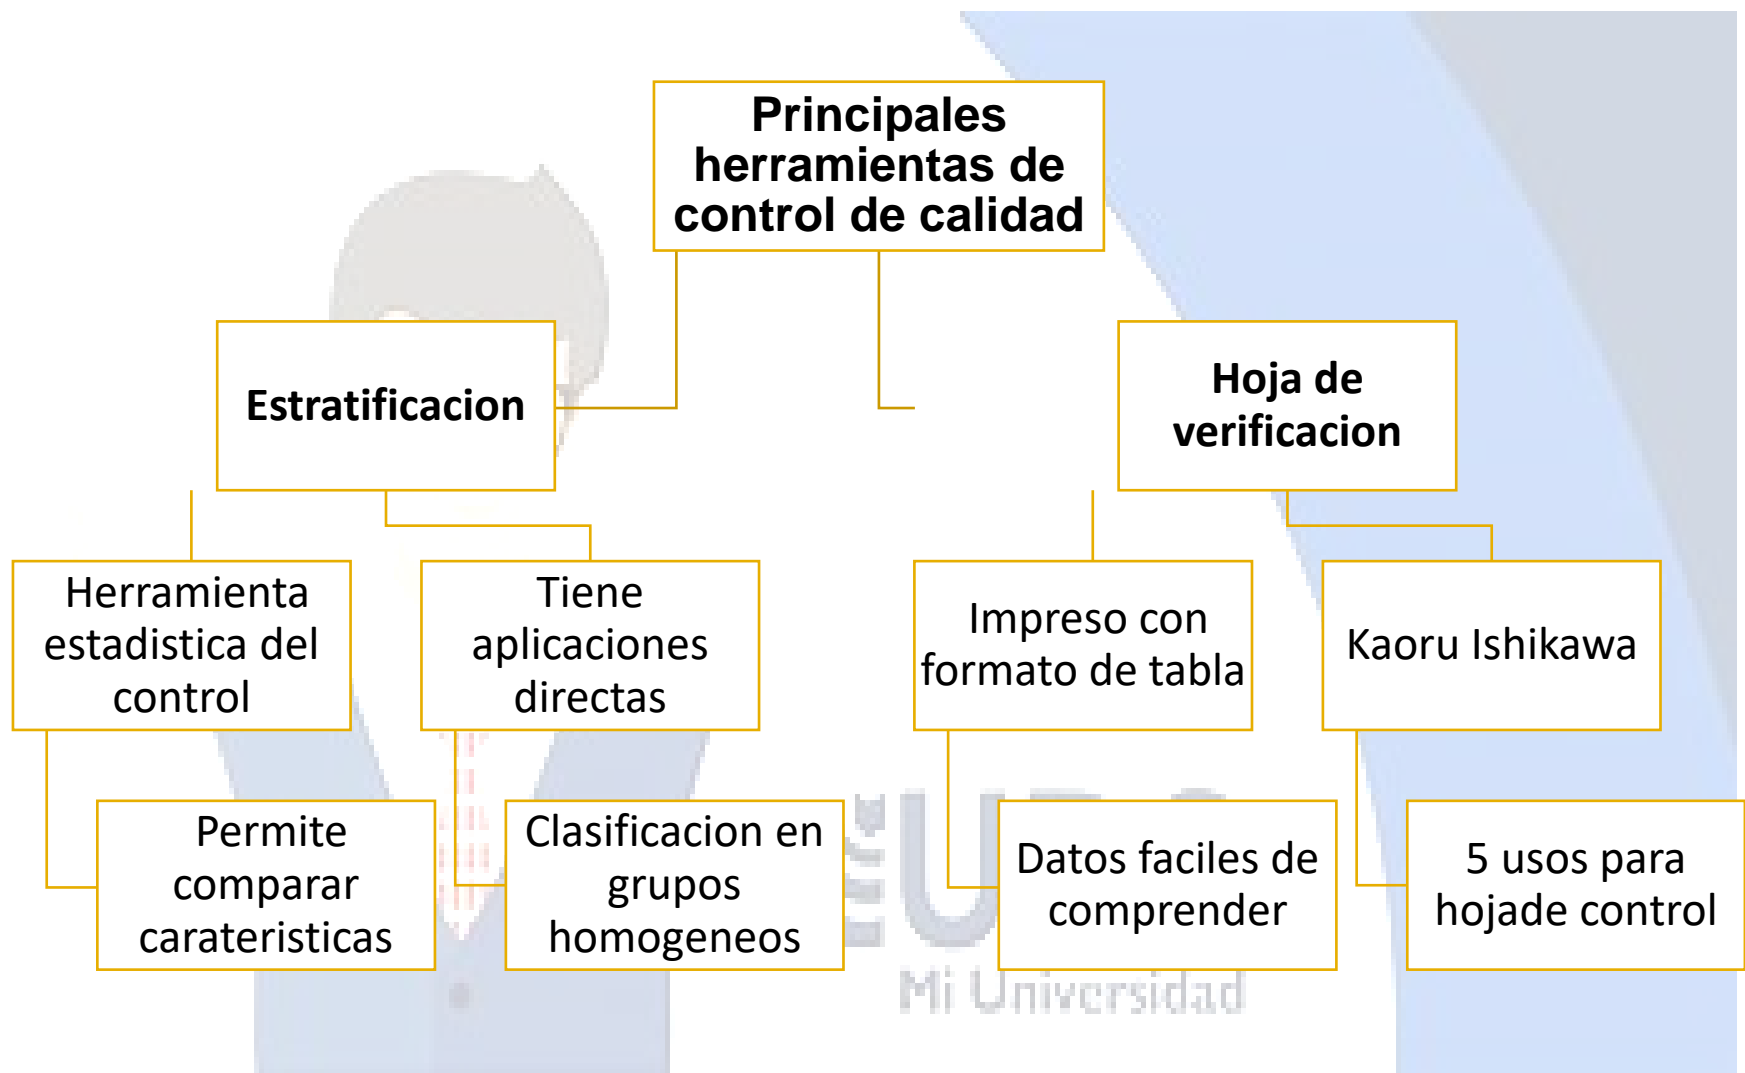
Principales herramientas de control de calidad

Estratificacion

Hoja de verificacion

Herramienta estadistica del control

Tiene aplicaciones directas

Impreso con formato de tabla

Kaoru Ishikawa

Permite comparar carateristicas

Clasificacion en grupos homogeneos

Datos faciles de comprender

5 usos para hojade control

Mi Universidad